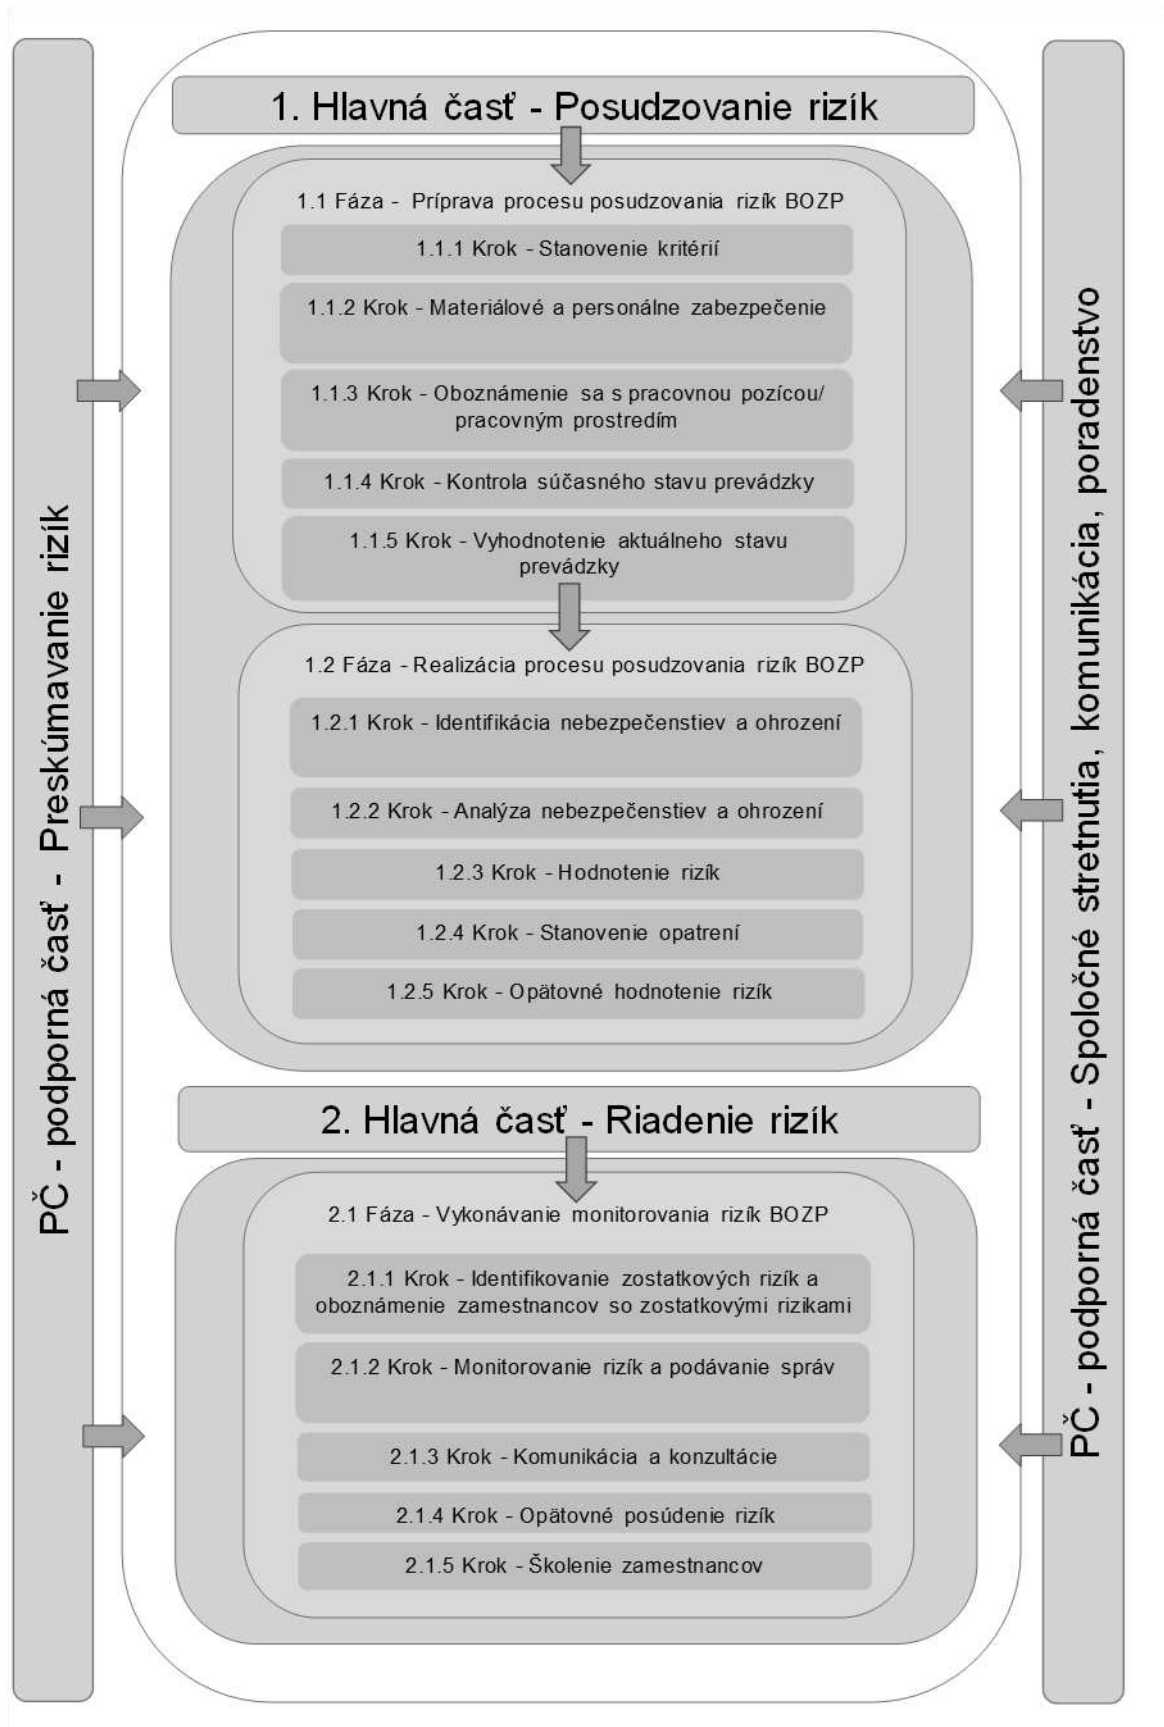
PČ - podporná časť - Preskúmavanie rizík

1. Hlavná časť - Posudzovanie rizík

1.1 Fáza - Príprava procesu posudzovania rizík BOZP

1.1.1 Krok - Stanovenie kritérií

1.1.2 Krok - Materiálové a personálne zabezpečenie

1.1.3 Krok - Oboznámenie sa s pracovnou pozícou/ pracovným prostredím

1.1.4 Krok - Kontrola súčasného stavu prevádzky

1.1.5 Krok - Vyhodnotenie aktuálneho stavu prevádzky

1.2 Fáza - Realizácia procesu posudzovania rizík BOZP

1.2.1 Krok - Identifikácia nebezpečenstiev a ohrození

1.2.2 Krok - Analýza nebezpečenstiev a ohrození

1.2.3 Krok - Hodnotenie rizík

1.2.4 Krok - Stanovenie opatrení

1.2.5 Krok - Opätovné hodnotenie rizík

2. Hlavná časť - Riadenie rizík

2.1 Fáza - Vykonávanie monitorovania rizík BOZP

2.1.1 Krok - Identifikovanie zostatkových rizík a oboznámenie zamestnancov so zostatkovými rizikami

2.1.2 Krok - Monitorovanie rizík a podávanie správ

2.1.3 Krok - Komunikácia a konzultácie

2.1.4 Krok - Opätovné posúdenie rizík

2.1.5 Krok - Školenie zamestnancov

PČ - podporná časť - Spoločné stretnutia, komunikácia, poradenstvo